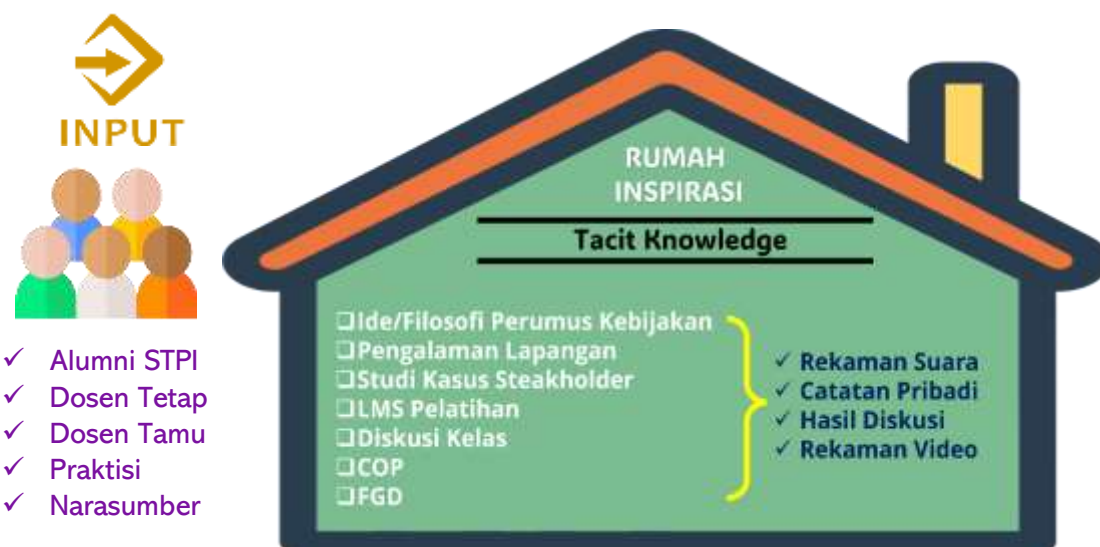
INPUT

✓ Alumni STPI
✓ Dosen Tetap
✓ Dosen Tamu
✓ Praktisi
✓ Narasumber

RUMAH INSPIRASI

Tacit Knowledge

❑Ide/Filosofi Perumus Kebijakan
❑Pengalaman Lapangan
❑Studi Kasus Steakholder
❑LMS Pelatihan
❑Diskusi Kelas
❑COP
❑FGD

✓ Rekaman Suara
✓ Catatan Pribadi
✓ Hasil Diskusi
✓ Rekaman Video